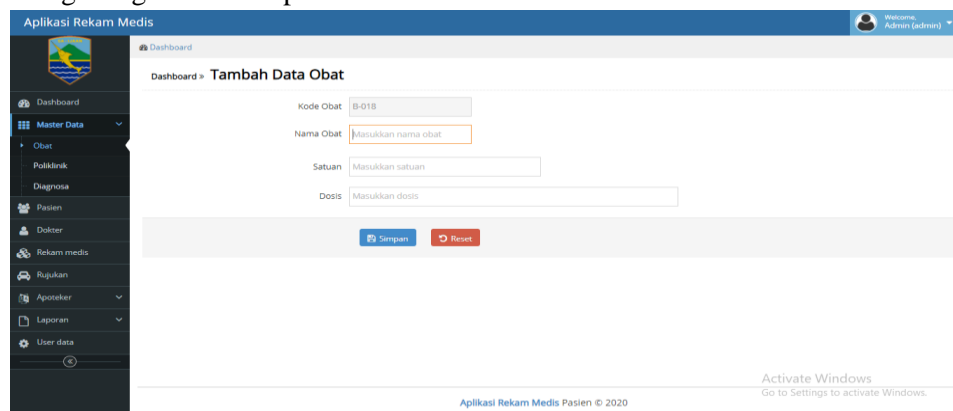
Aplikasi Rekam Medis

Welcome, Admin (admin)

Dashboard

Dashboard » Tambah Data Obat

Dashboard
Master Data
Obat
Poliklinik
Diagnosa
Pasien
Dokter
Rekam medis
Rujukan
Apoteker
Laporan
User data

Kode Obat B-018
Nama Obat Masukkan nama obat
Satuan Masukkan satuan
Dosis Masukkan dosis

Simpan Reset

Activate Windows
Go to Settings to activate Windows.

Aplikasi Rekam Medis Pasien © 2020